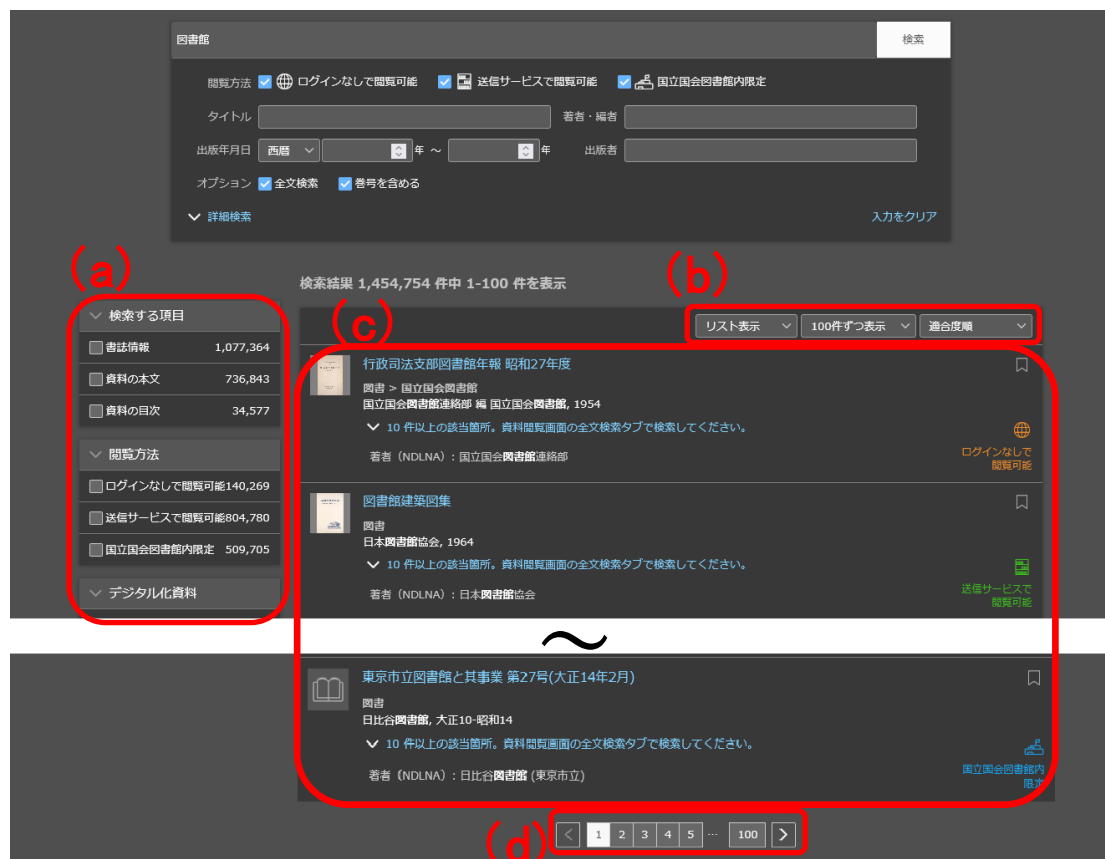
図書館

検索

閲覧方法 ログインなしで閲覧可能 送信サービスで閲覧可能 国立国会図書館内限定

タイトル

著者・編者

出版年月日 西暦 年 〜 年

出版者

オプション 全文検索 巻号を含める

詳細検索

入力をクリア

(a)

(b)

検索結果 1,454,754 件中 1-100 件を表示

(c)

リスト表示 100件ずつ表示 適合度順

検索する項目

書誌情報 1,077,364

資料の本文 736,843

資料の目次 34,577

閲覧方法

ログインなしで閲覧可能 140,269

送信サービスで閲覧可能 804,780

国立国会図書館内限定 509,705

デジタル化資料

行政司法支部図書館年報 昭和27年度

図書 > 国立国会図書館

国立国会図書館連絡部 編 国立国会図書館, 1954

10 件以上の該当箇所。資料閲覧画面の全文検索タブで検索してください。

著者（NDLNA）: 国立国会図書館連絡部

ログインなしで閲覧可能

図書館建築図集

図書

日本図書館協会, 1964

10 件以上の該当箇所。資料閲覧画面の全文検索タブで検索してください。

著者（NDLNA）: 日本図書館協会

送信サービスで閲覧可能

〜

東京市立図書館と其事業 第27号(大正14年2月)

図書

日比谷図書館, 大正10-昭和14

10 件以上の該当箇所。資料閲覧画面の全文検索タブで検索してください。

著者（NDLNA）: 日比谷図書館（東京市立）

国立国会図書館内限定

(d)

< 1 2 3 4 5 ... 100 >